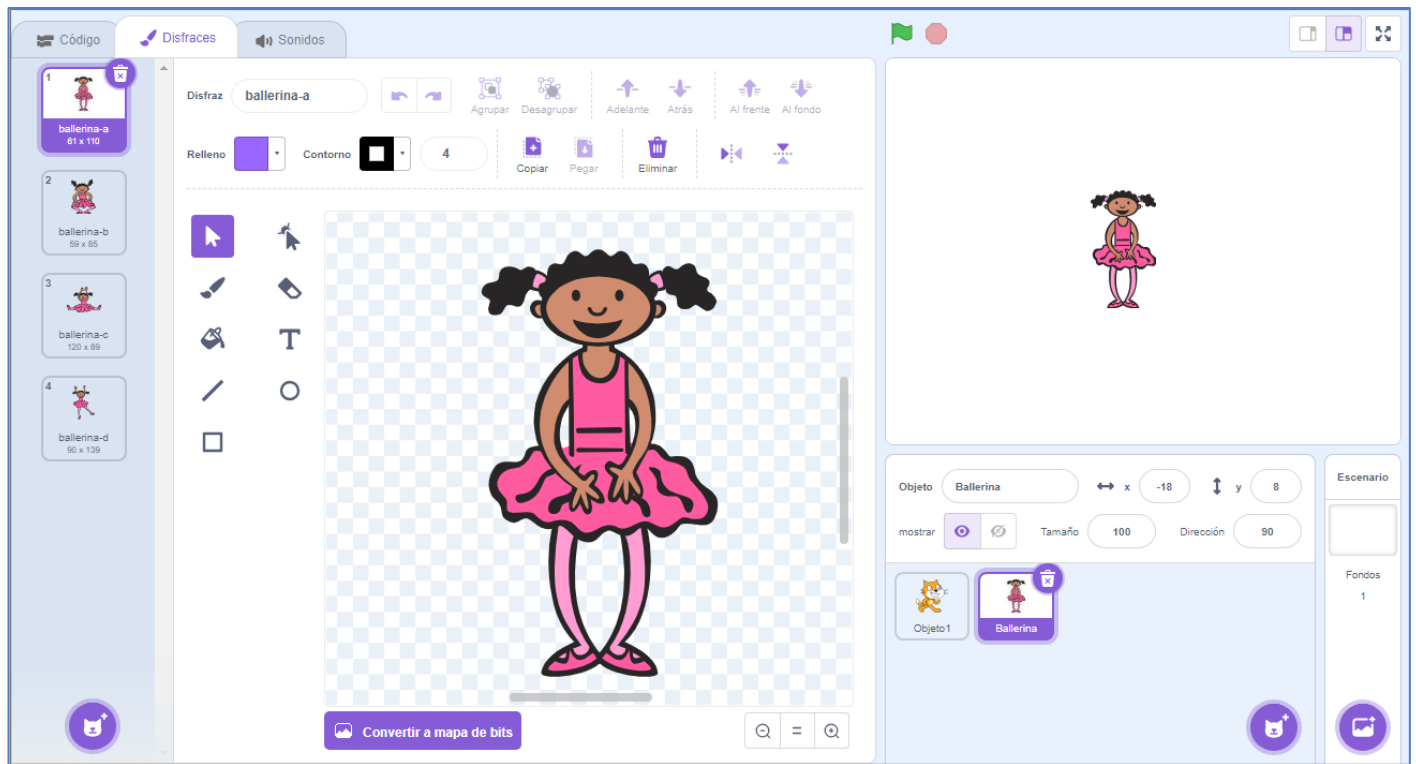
Código
Disfraces
Sonidos

1
ballerina-a
61 x 110
2
ballerina-b
59 x 85
3
ballerina-c
120 x 89
4
ballerina-d
90 x 139

Disfraz
ballerina-a
Agrupar
Desagrupar
Adelante
Atrás
Al frente
Al fondo
Relleno
Contorno
4
Copiar
Pegar
Eliminar

Convertir a mapa de bits

Objeto
Ballerina
x
-18
y
8
mostrar
Tamaño
100
Dirección
90

Objeto1
Ballerina

Escenario
Fondos
1